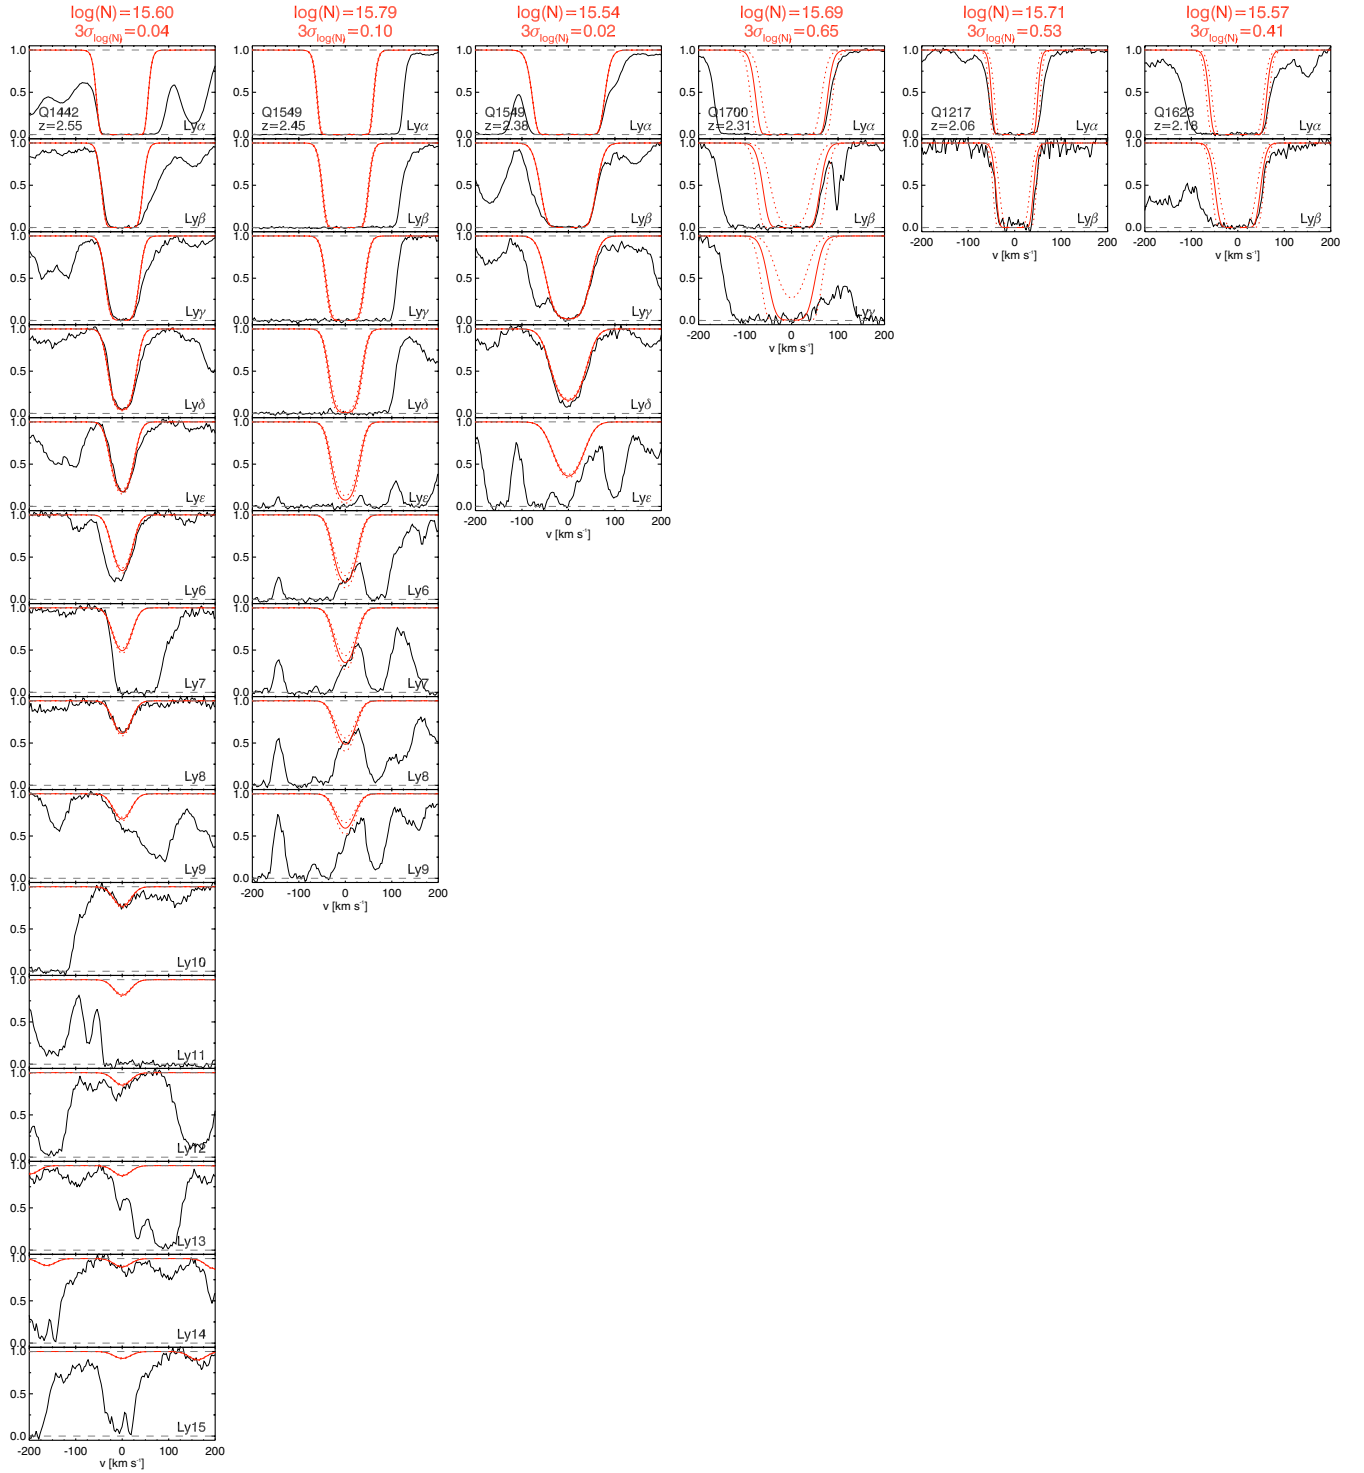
log(N)=15.60
$3\sigma_{\log(N)}=0.04$

Q1442
z=2.55

Lyα 1.0 0.5 0.0
Lyβ 1.0 0.5 0.0
Lyγ 1.0 0.5 0.0
Lyδ 1.0 0.5 0.0
Lyε 1.0 0.5 0.0
Ly6 1.0 0.5 0.0
Ly7 1.0 0.5 0.0
Ly8 1.0 0.5 0.0
Ly9 1.0 0.5 0.0
Ly10 1.0 0.5 0.0
Ly11 1.0 0.5 0.0
Ly12 1.0 0.5 0.0
Ly13 1.0 0.5 0.0
Ly14 1.0 0.5 0.0
Ly15 1.0 0.5 0.0

-200 -100 0 100 200
v [km s$^{-1}$]

log(N)=15.79
$3\sigma_{\log(N)}=0.10$

Q1549
z=2.45

Lyα 1.0 0.5 0.0
Lyβ 1.0 0.5 0.0
Lyγ 1.0 0.5 0.0
Lyδ 1.0 0.5 0.0
Lyε 1.0 0.5 0.0
Ly6 1.0 0.5 0.0
Ly7 1.0 0.5 0.0
Ly8 1.0 0.5 0.0
Ly9 1.0 0.5 0.0

-200 -100 0 100 200
v [km s$^{-1}$]

log(N)=15.54
$3\sigma_{\log(N)}=0.02$

Q1549
z=2.38

Lyα 1.0 0.5 0.0
Lyβ 1.0 0.5 0.0
Lyγ 1.0 0.5 0.0
Lyδ 1.0 0.5 0.0
Lyε 1.0 0.5 0.0

-200 -100 0 100 200
v [km s$^{-1}$]

log(N)=15.69
$3\sigma_{\log(N)}=0.65$

Q1700
z=2.31

Lyα 1.0 0.5 0.0
Lyβ 1.0 0.5 0.0
Lyγ 1.0 0.5 0.0

-200 -100 0 100 200
v [km s$^{-1}$]

log(N)=15.71
$3\sigma_{\log(N)}=0.53$

Q1217
z=2.06

Lyα 1.0 0.5 0.0
Lyβ 1.0 0.5 0.0

-200 -100 0 100 200
v [km s$^{-1}$]

log(N)=15.57
$3\sigma_{\log(N)}=0.41$

Q1623
z=2.18

Lyα 1.0 0.5 0.0
Lyβ 1.0 0.5 0.0

-200 -100 0 100 200
v [km s$^{-1}$]